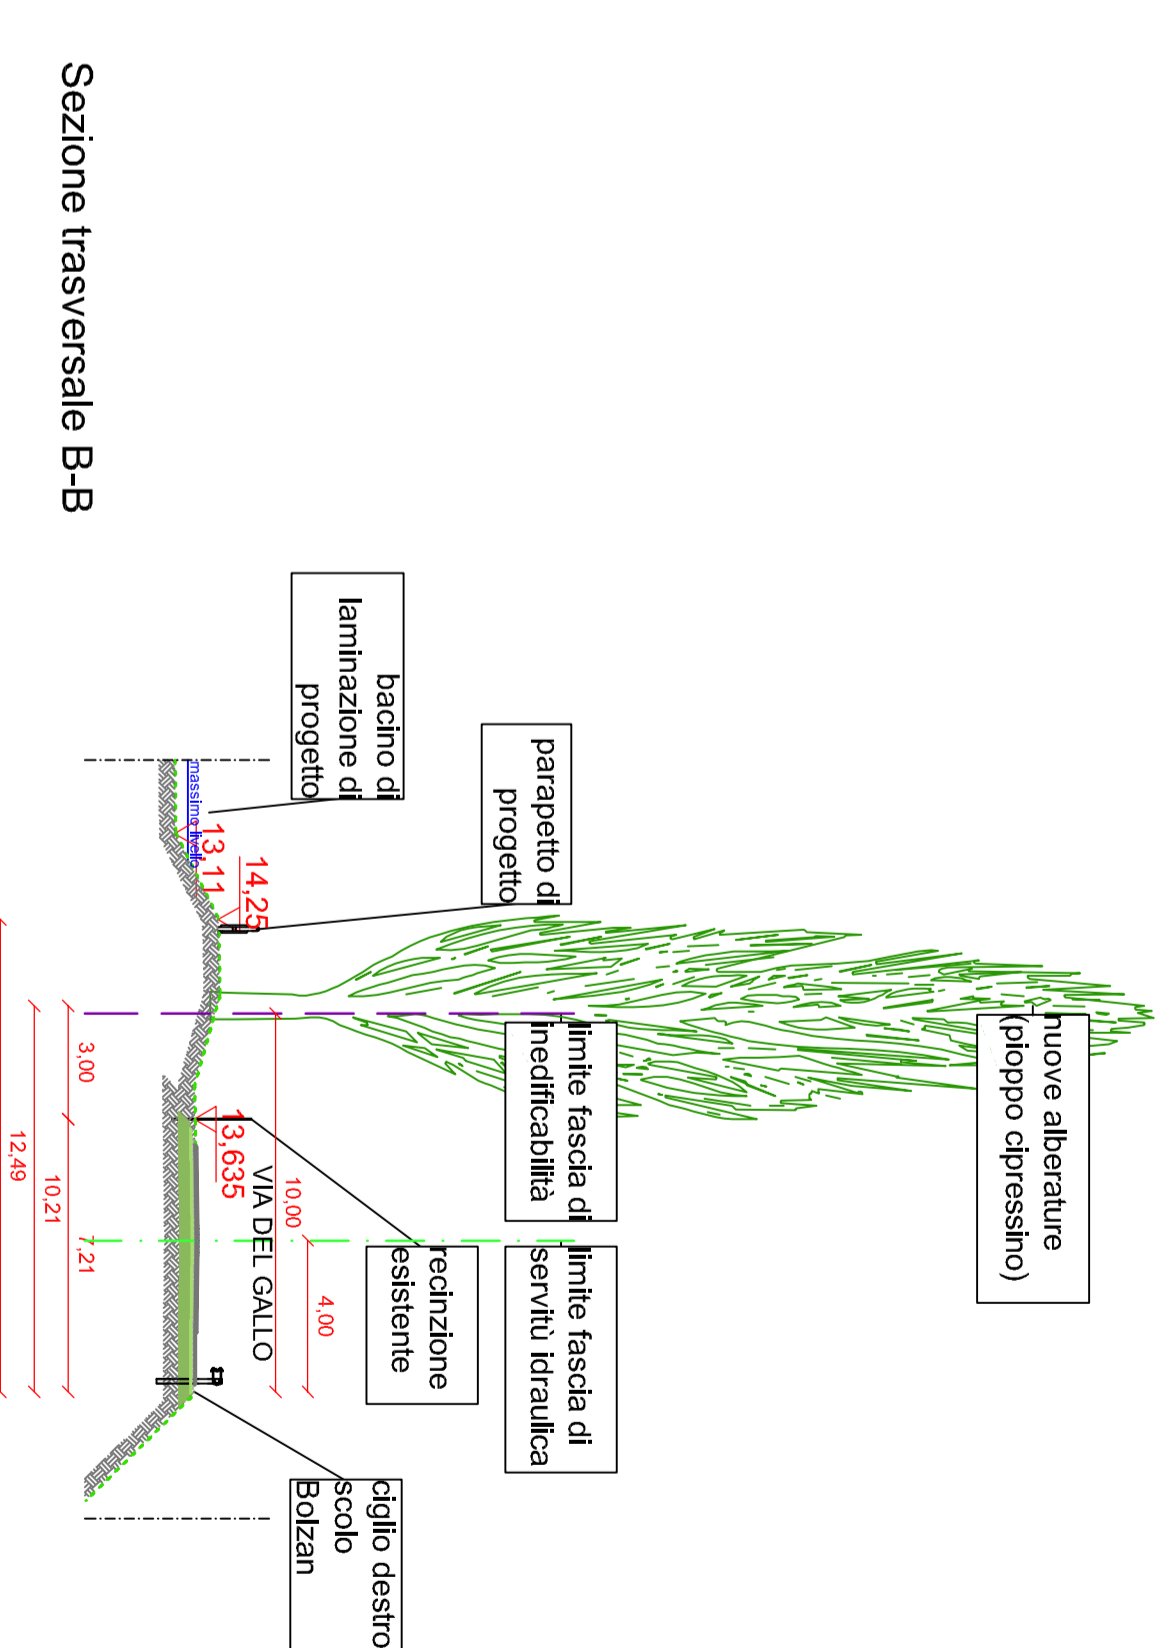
Sezione trasversale B-B

bacino di laminazione di progetto

parapetto di progetto

massimo livello

13,11

14,25

nuove alberature (pioppo cipressino)

limite fascia di inedificabilità

3,00

12,49

10,21

13,635

VIA DEL GALLO

10,00

7,21

4,00

recinzione esistente

limite fascia di servitù idraulica

ciglio destro scolo Bolzan